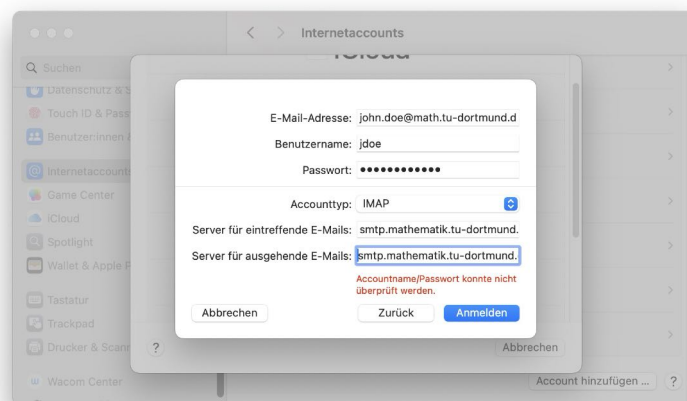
Internetaccounts

iCloud

Suchen

Datenschutz & S

Touch ID & Pass

Benutzer:innen &

Internetaccounts

Game Center

iCloud

Spotlight

Wallet & Apple P

Tastatur

Trackpad

Drucker & Scann

Wacom Center

E-Mail-Adresse: john.doe@math.tu-dortmund.d

Benutzername: jdoe

Passwort: ••••••••••••

Accounttyp: IMAP

Server für eintreffende E-Mails: smtp.mathematik.tu-dortmund.

Server für ausgehende E-Mails: smtp.mathematik.tu-dortmund.

Accountname/Passwort konnte nicht überprüft werden.

Abbrechen

Zurück

Anmelden

?

Abbrechen

Account hinzufügen ...

?